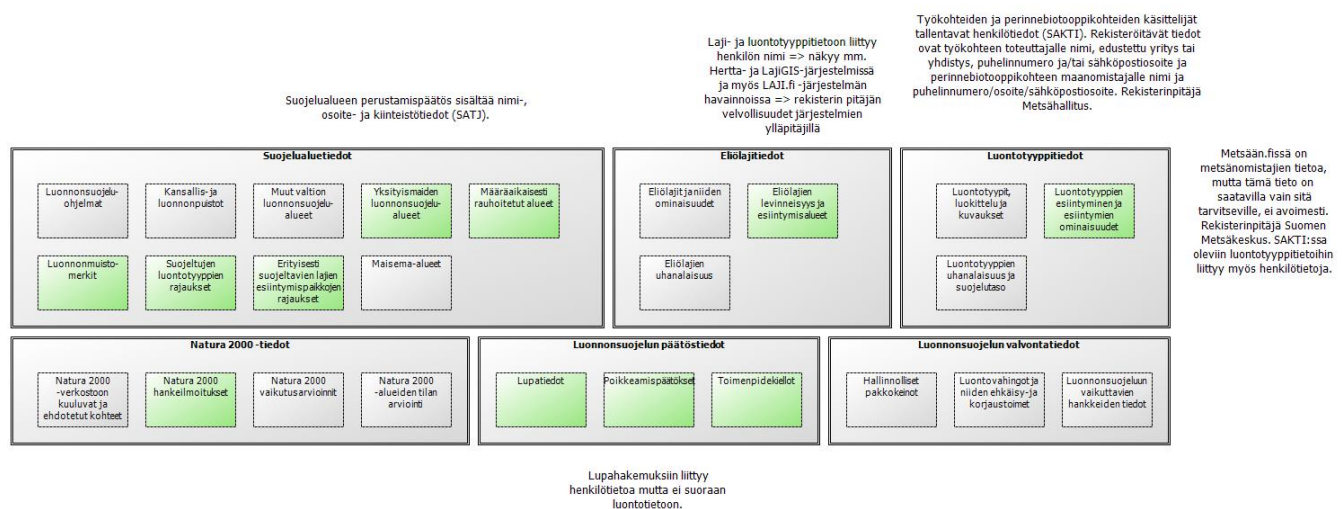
Suojelualueen perustamispäätös sisältää nimi-, osoite- ja kiinteistötiedot (SATJ).

Laji- ja luontotyyppitietoon liittyy henkilön nimi => näkyy mm. Hertta- ja LajiGIS-järjestelmissä ja myös LAJI.fi -järjestelmän havainnoissa => rekisterin pitäjän velvollisuudet järjestelmien ylläpitäjillä

Työkohteiden ja perinnebiotooppikohteiden käsittelijät tallentavat henkilötiedot (SAKTI). Rekisteröitävät tiedot ovat työkohteen toteuttajalle nimi, edustettu yritys tai yhdistys, puhelinnumero ja/tai sähköpostiosoite ja perinnebiotooppikohteen maanomistajalle nimi ja puhelinnumero/osoite/sähköpostiosoite. Rekisterinpitäjä Metsähallitus.

Metsään.fissä on metsänomistajien tietoa, mutta tämä tieto on saatavilla vain sitä tarvitseville, ei avoimesti. Rekisterinpitäjä Suomen Metsäkeskus. SAKTI:ssa oleviin luontotyyppitietoihin liittyy myös henkilötietoja.

Suojelualuetiedot

Luonnonsuojeluohjelmat

Kansallis- ja luonnonpuistot

Muut valtion luonnonsuojelualueet

Yksityismaiden luonnonsuojelualueet

Määräaikaisesti rauhoitetut alueet

Luonnonmuistomerkit

Suojeltujen luontotyyppien rajaukset

Erityisesti suojeltavien lajien esiintymispaikkojen rajaukset

Maisema-alueet

Eliölajitiedot

Eliölajit ja niiden ominaisuudet

Eliölajien levinneisyys ja esiintymisalueet

Eliölajien uhanalaisuus

Luontotyyppitiedot

Luontotyypit, luokittelu ja kuvaukset

Luontotyyppien esiintyminen ja esiintymien ominaisuudet

Luontotyyppien uhanalaisuus ja suojelutaso

Natura 2000 -tiedot

Natura 2000 -verkostoon kuuluvat ja ehdotetut kohteet

Natura 2000 hankeilmoitukset

Natura 2000 vaikutusarvioinnit

Natura 2000 -alueiden tilan arviointi

Luonnonsuojelun päätöstiedot

Lupatiedot

Poikkeamispäätökset

Toimenpidekiellot

Luonnonsuojelun valvontatiedot

Hallinnolliset pakkokeinot

Luontovahingot ja niiden ehkäisy- ja korjaustoimet

Luonnonsuojeluun vaikuttavien hankkeiden tiedot

Lupahakemuksiin liittyy henkilötietoa mutta ei suoraan luontotietoon.